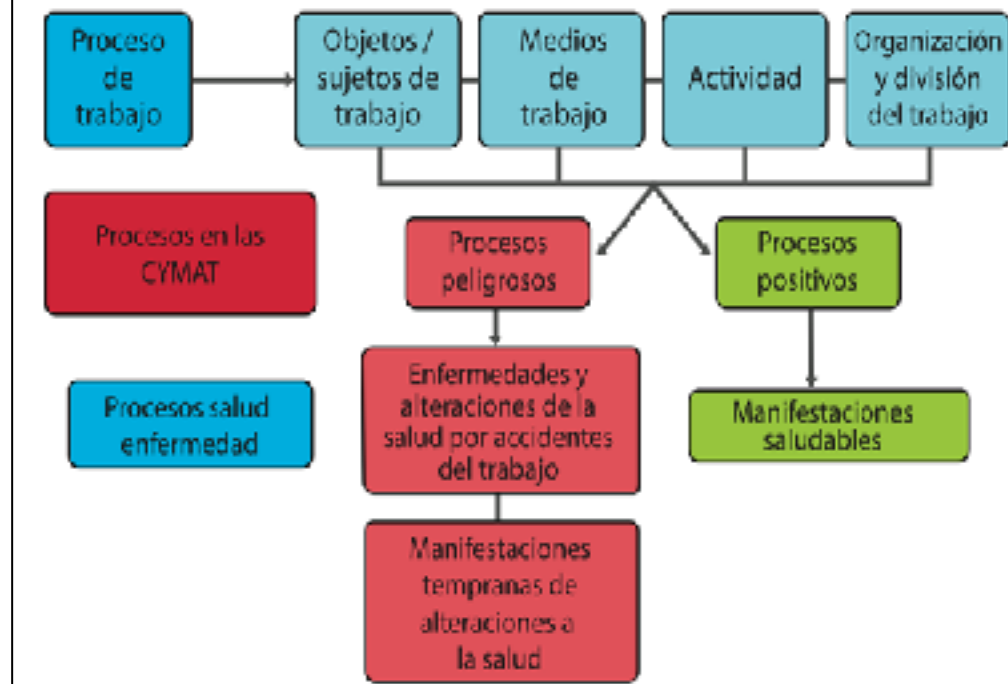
Proceso de trabajo

Objetos / sujetos de trabajo

Medios de trabajo

Actividad

Organización y división del trabajo

Procesos en las CYMAT

Procesos peligrosos

Procesos positivos

Procesos salud enfermedad

Enfermedades y alteraciones de la salud por accidentes del trabajo

Manifestaciones saludables

Manifestaciones tempranas de alteraciones a la salud